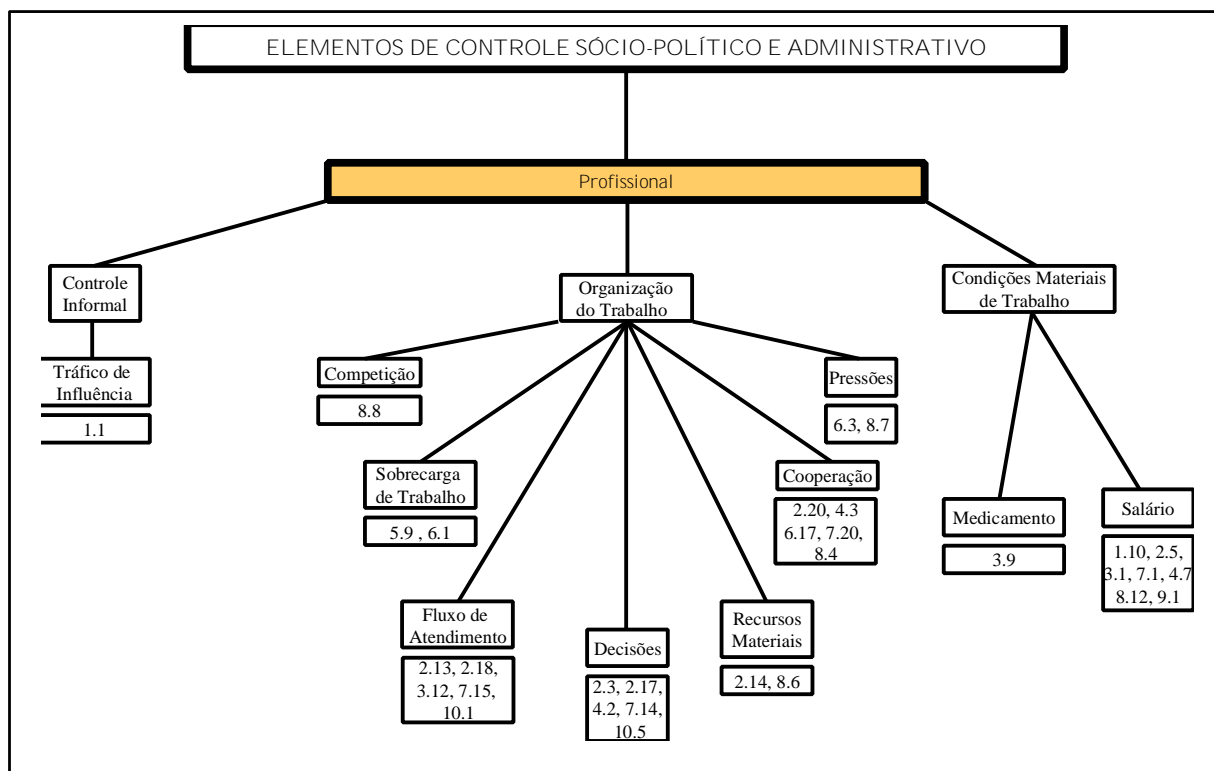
ELEMENTOS DE CONTROLE SÓCIO-POLÍTICO E ADMINISTRATIVO

Profissional

Controle Informal

Tráfico de Influência

1.1

Organização do Trabalho

Competição

8.8

Sobrecarga de Trabalho

5.9 , 6.1

Fluxo de Atendimento

2.13, 2.18, 3.12, 7.15, 10.1

Decisões

2.3, 2.17, 4.2, 7.14, 10.5

Recursos Materiais

2.14, 8.6

Cooperação

2.20, 4.3 6.17, 7.20, 8.4

Pressões

6.3, 8.7

Condições Materiais de Trabalho

Medicamento

3.9

Salário

1.10, 2.5, 3.1, 7.1, 4.7 8.12, 9.1